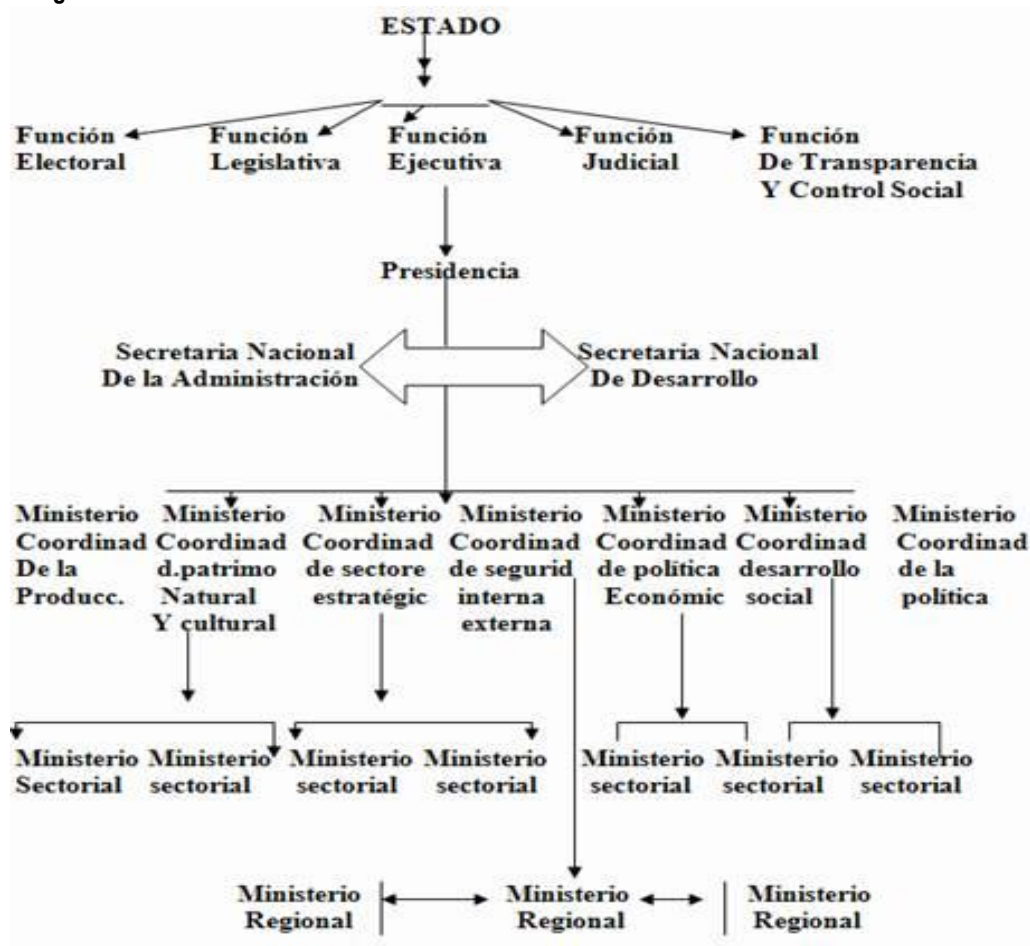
ESTADO

Función Electoral

Función Legislativa

Función Ejecutiva

Función Judicial

Función De Transparencia Y Control Social

Presidencia

Secretaria Nacional De la Administración

Secretaria Nacional De Desarrollo

Ministerio Coordinad De la Producc.

Ministerio Coordinad d.patrimo Natural Y cultural

Ministerio Coordinad de sectore estratégic

Ministerio Coordinad de segurid interna externa

Ministerio Coordinad de política Económic

Ministerio Coordinad desarrollo social

Ministerio Coordinad de la política

Ministerio Sectorial

Ministerio sectorial

Ministerio sectorial

Ministerio sectorial

Ministerio sectorial

Ministerio sectorial

Ministerio sectorial

Ministerio sectorial

Ministerio Regional

Ministerio Regional

Ministerio Regional